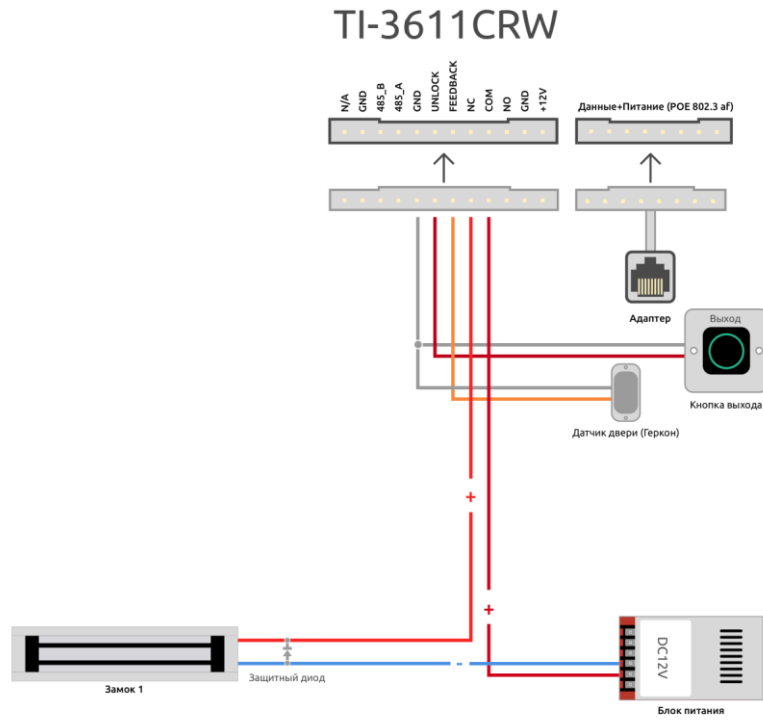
TI-3611CRW

N/A
GND
485_B
485_A
GND
UNLOCK
FEEDBACK
NC
COM
NO
GND
+12V

Данные+Питание (POE 802.3 af)

Адаптер

Выход

Кнопка выхода

Датчик двери (Геркон)

+

+

DC12V

Замок 1

Защитный диод

-

Блок питания